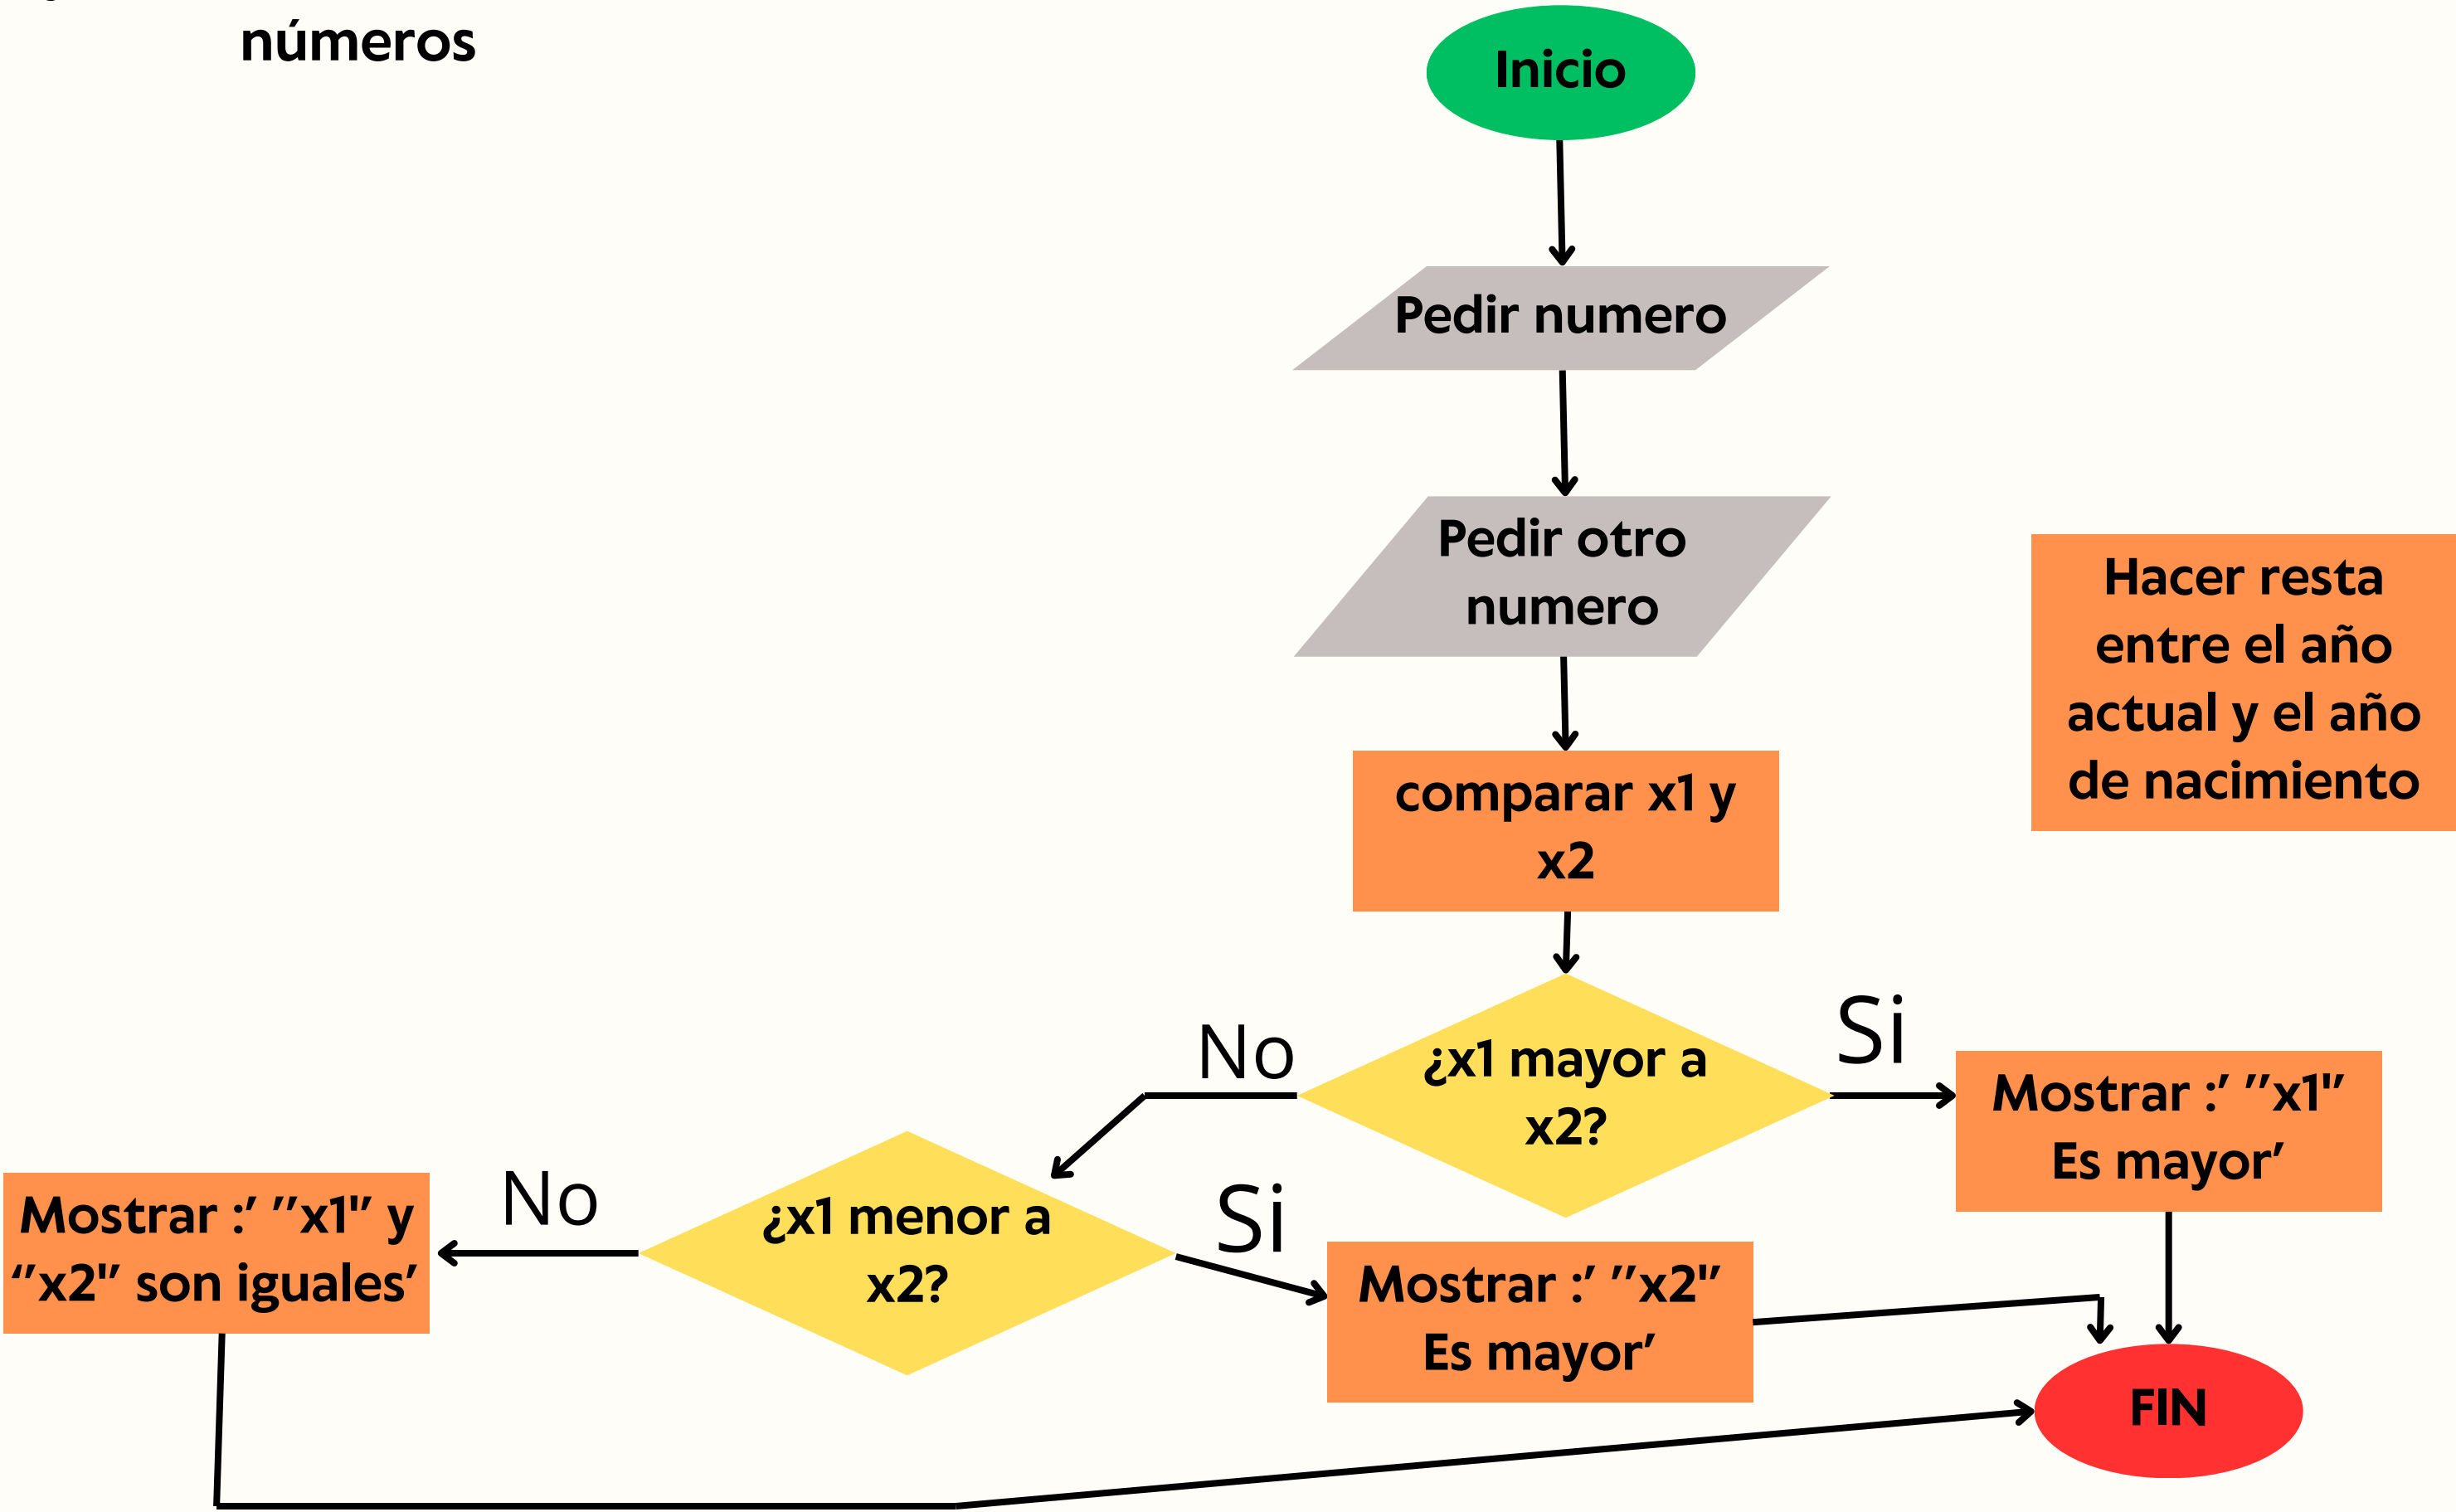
números

Inicio

Pedir numero

Pedir otro numero

comparar x1 y x2

Hacer resta entre el año actual y el año de nacimiento

No

¿x1 mayor a x2?

Si

Mostrar :' "x1" Es mayor'

Mostrar :' "x1" y "x2" son iguales'

No

¿x1 menor a x2?

Si

Mostrar :' "x2" Es mayor'

FIN